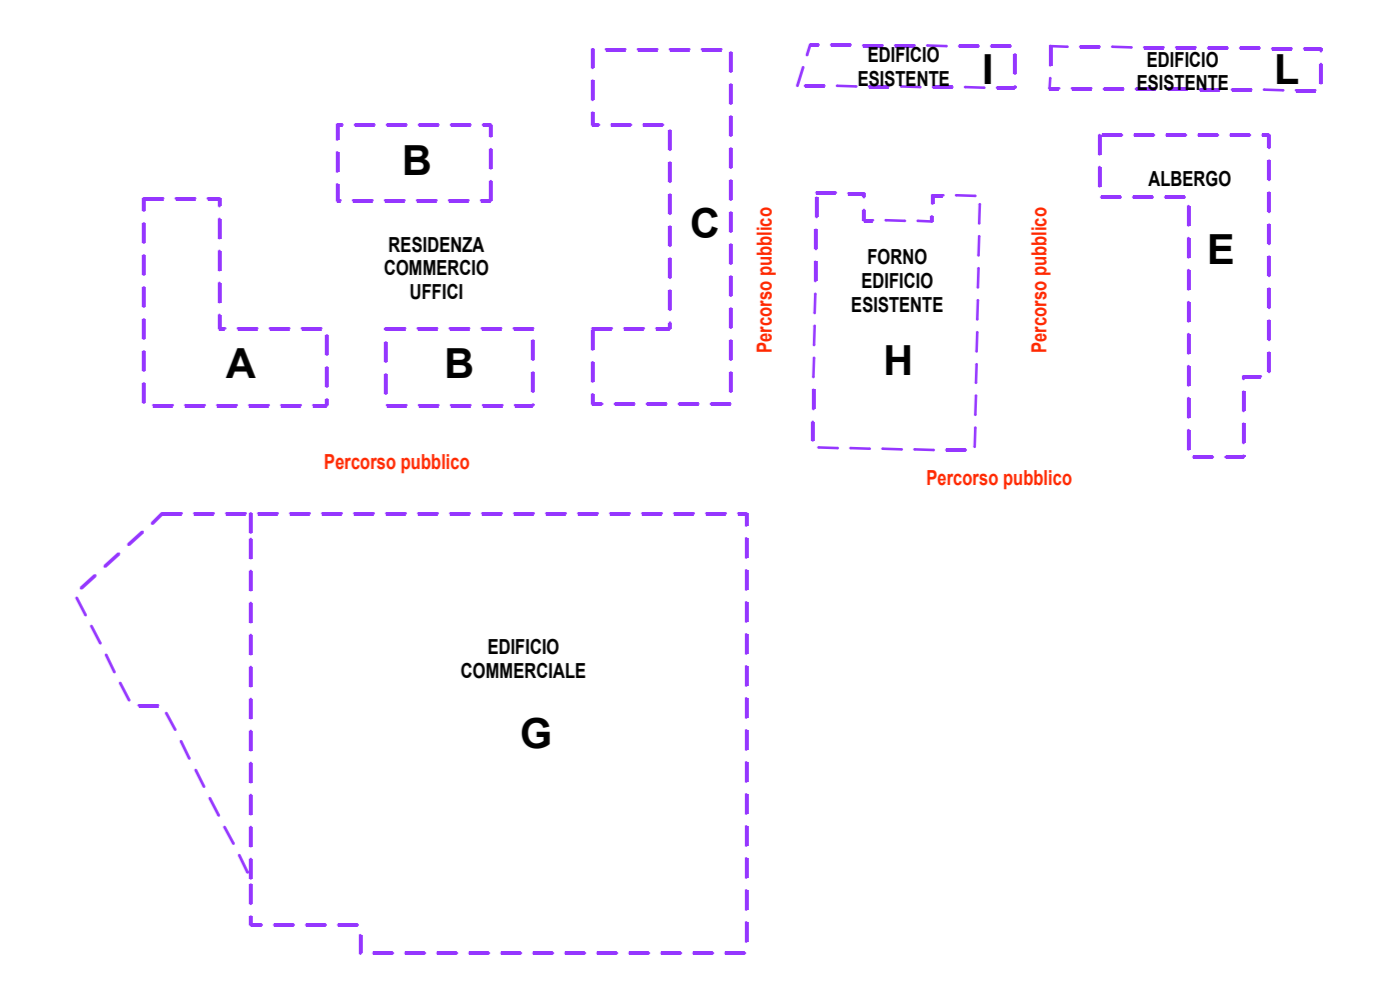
EDIFICIO ESISTENTE I

EDIFICIO ESISTENTE L

B

C

RESIDENZA COMMERCIO UFFICI

A

B

Percorso pubblico

FORNO EDIFICIO ESISTENTE

H

Percorso pubblico

ALBERGO

E

Percorso pubblico

Percorso pubblico

EDIFICIO COMMERCIALE

G